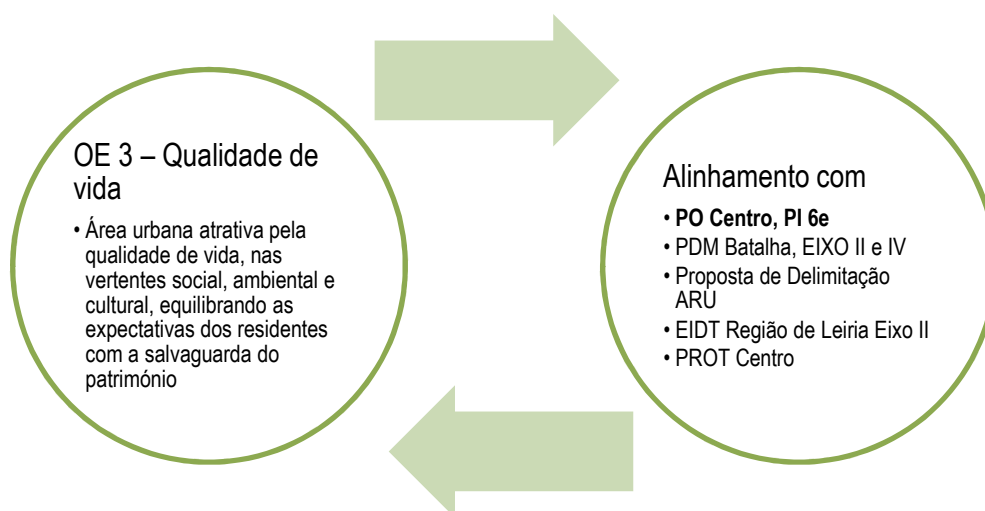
OE 3 – Qualidade de vida

• Área urbana atrativa pela qualidade de vida, nas vertentes social, ambiental e cultural, equilibrando as expectativas dos residentes com a salvaguarda do património

Alinhamento com

• **PO Centro, PI 6e**
• PDM Batalha, EIXO II e IV
• Proposta de Delimitação ARU
• EIDT Região de Leiria Eixo II
• PROT Centro